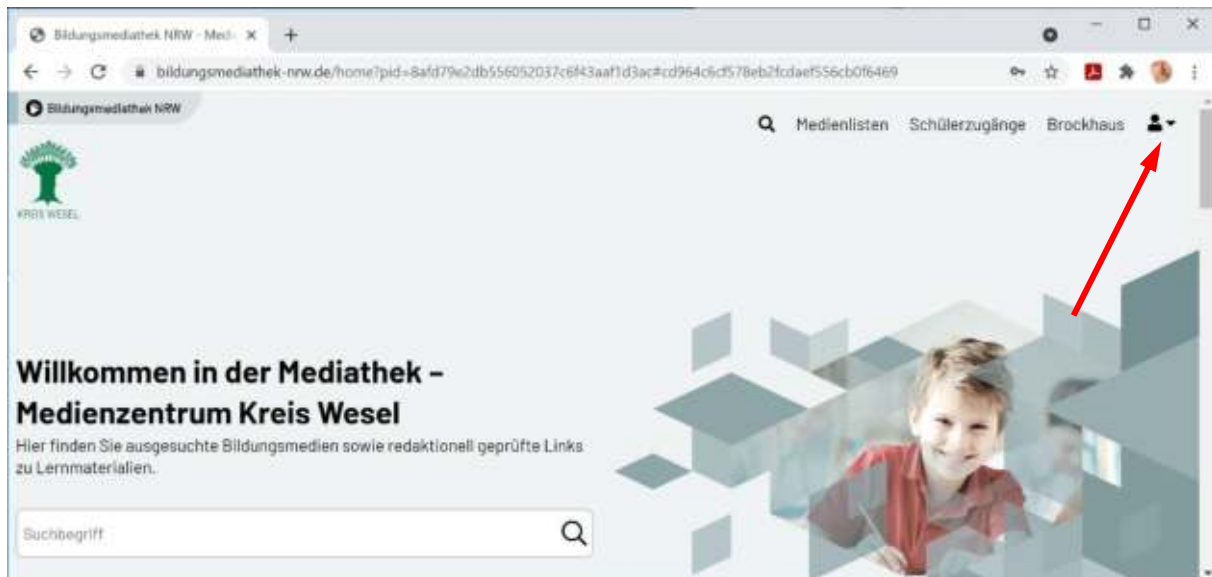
Bildungsmediathek NRW - Medi ×
+

bildungsmediathek-nrw.de/home?pid=8afd79e2db556052037c6f43aaf1d3ac#cd964c6cf578eb2fcdaef556cb0f6469

Bildungsmediathek NRW

Medienlisten Schülerzugänge Brockhaus

KREIS WESEL

Willkommen in der Mediathek – Medienzentrum Kreis Wesel

Hier finden Sie ausgesuchte Bildungsmedien sowie redaktionell geprüfte Links zu Lernmaterialien.

Suchbegriff